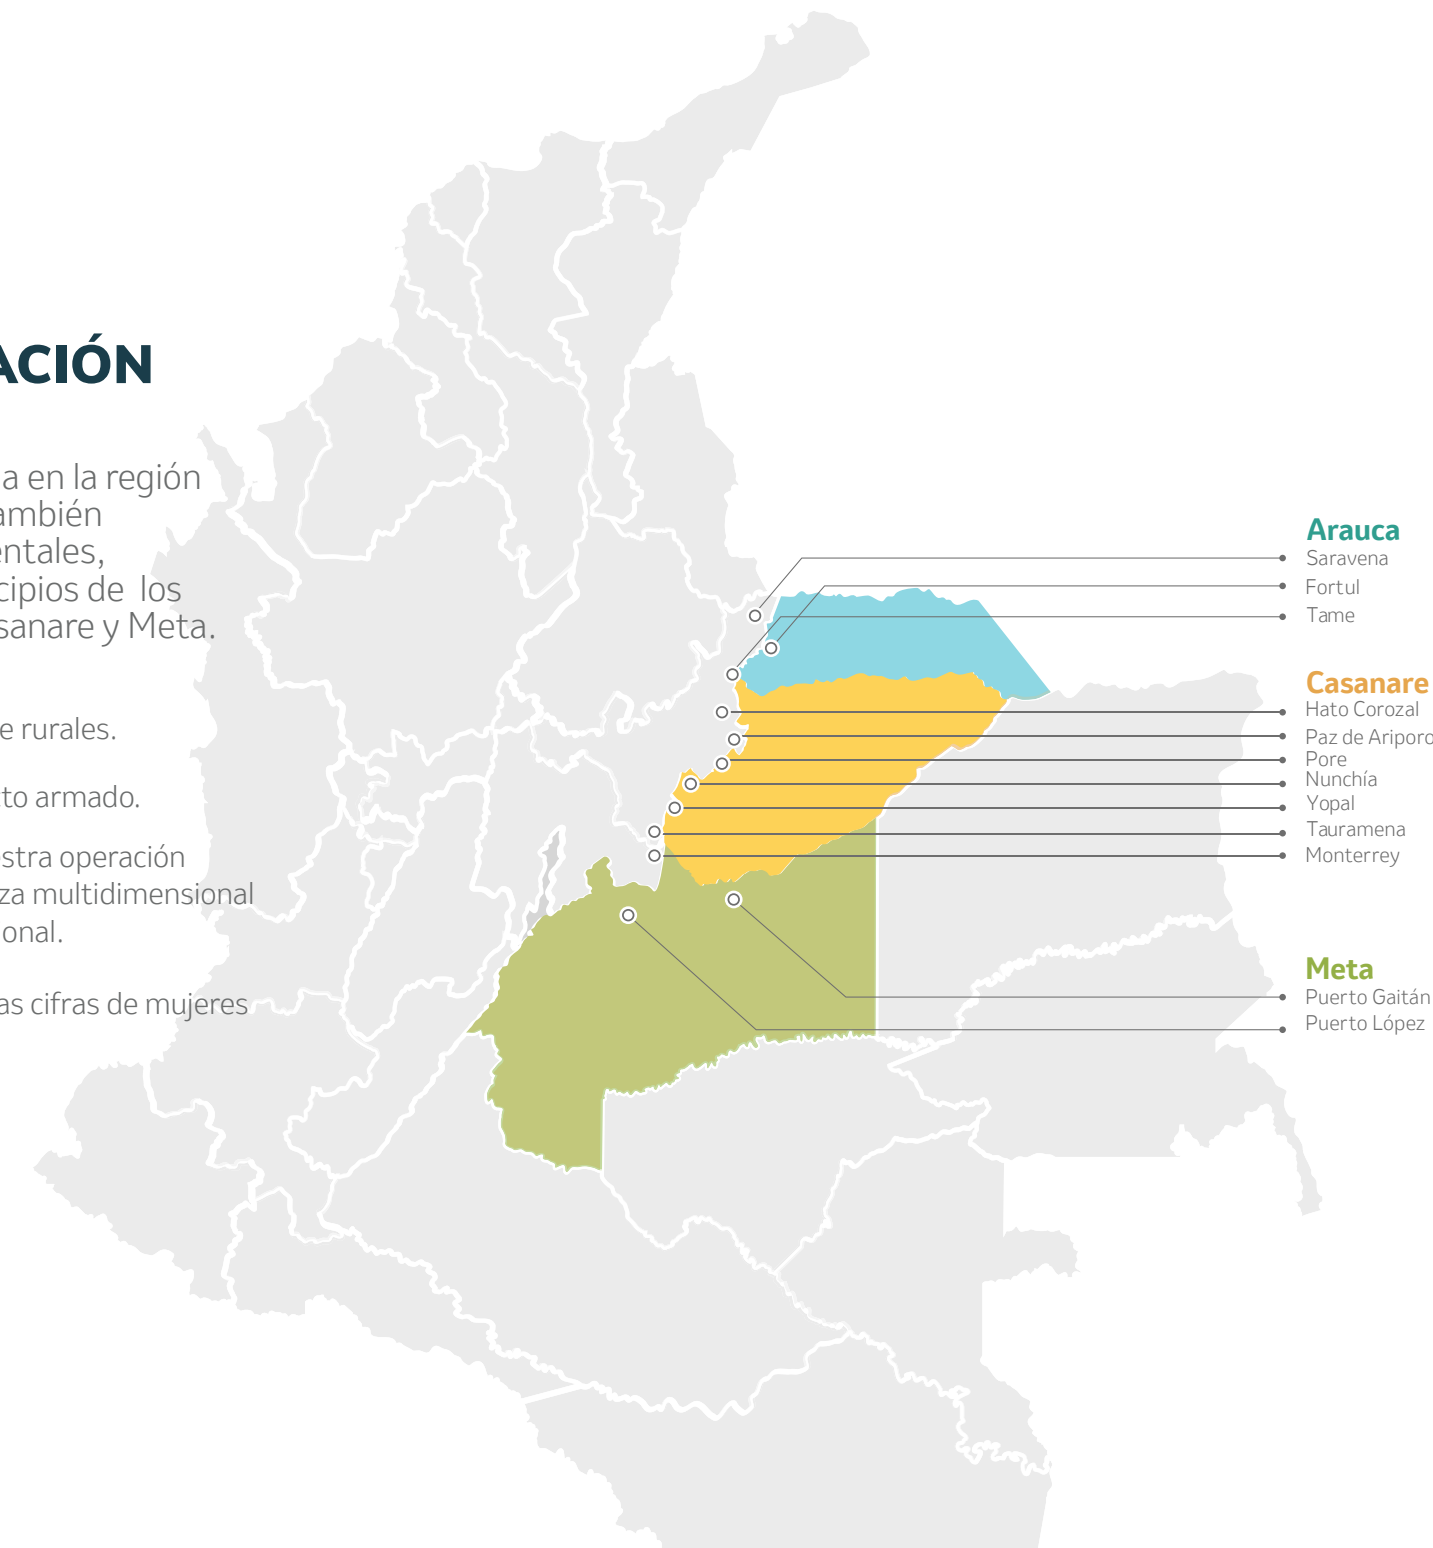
ACIÓN

a en la región ambién entales, cipios de los sanare y Meta.

e rurales.

to armado.

stra operación za multidimensional onal.

as cifras de mujeres

Arauca
Saravena
Fortul
Tame

Casanare
Hato Corozal
Paz de Ariporo
Pore
Nunchía
Yopal
Tauramena
Monterrey

Meta
Puerto Gaitán
Puerto López